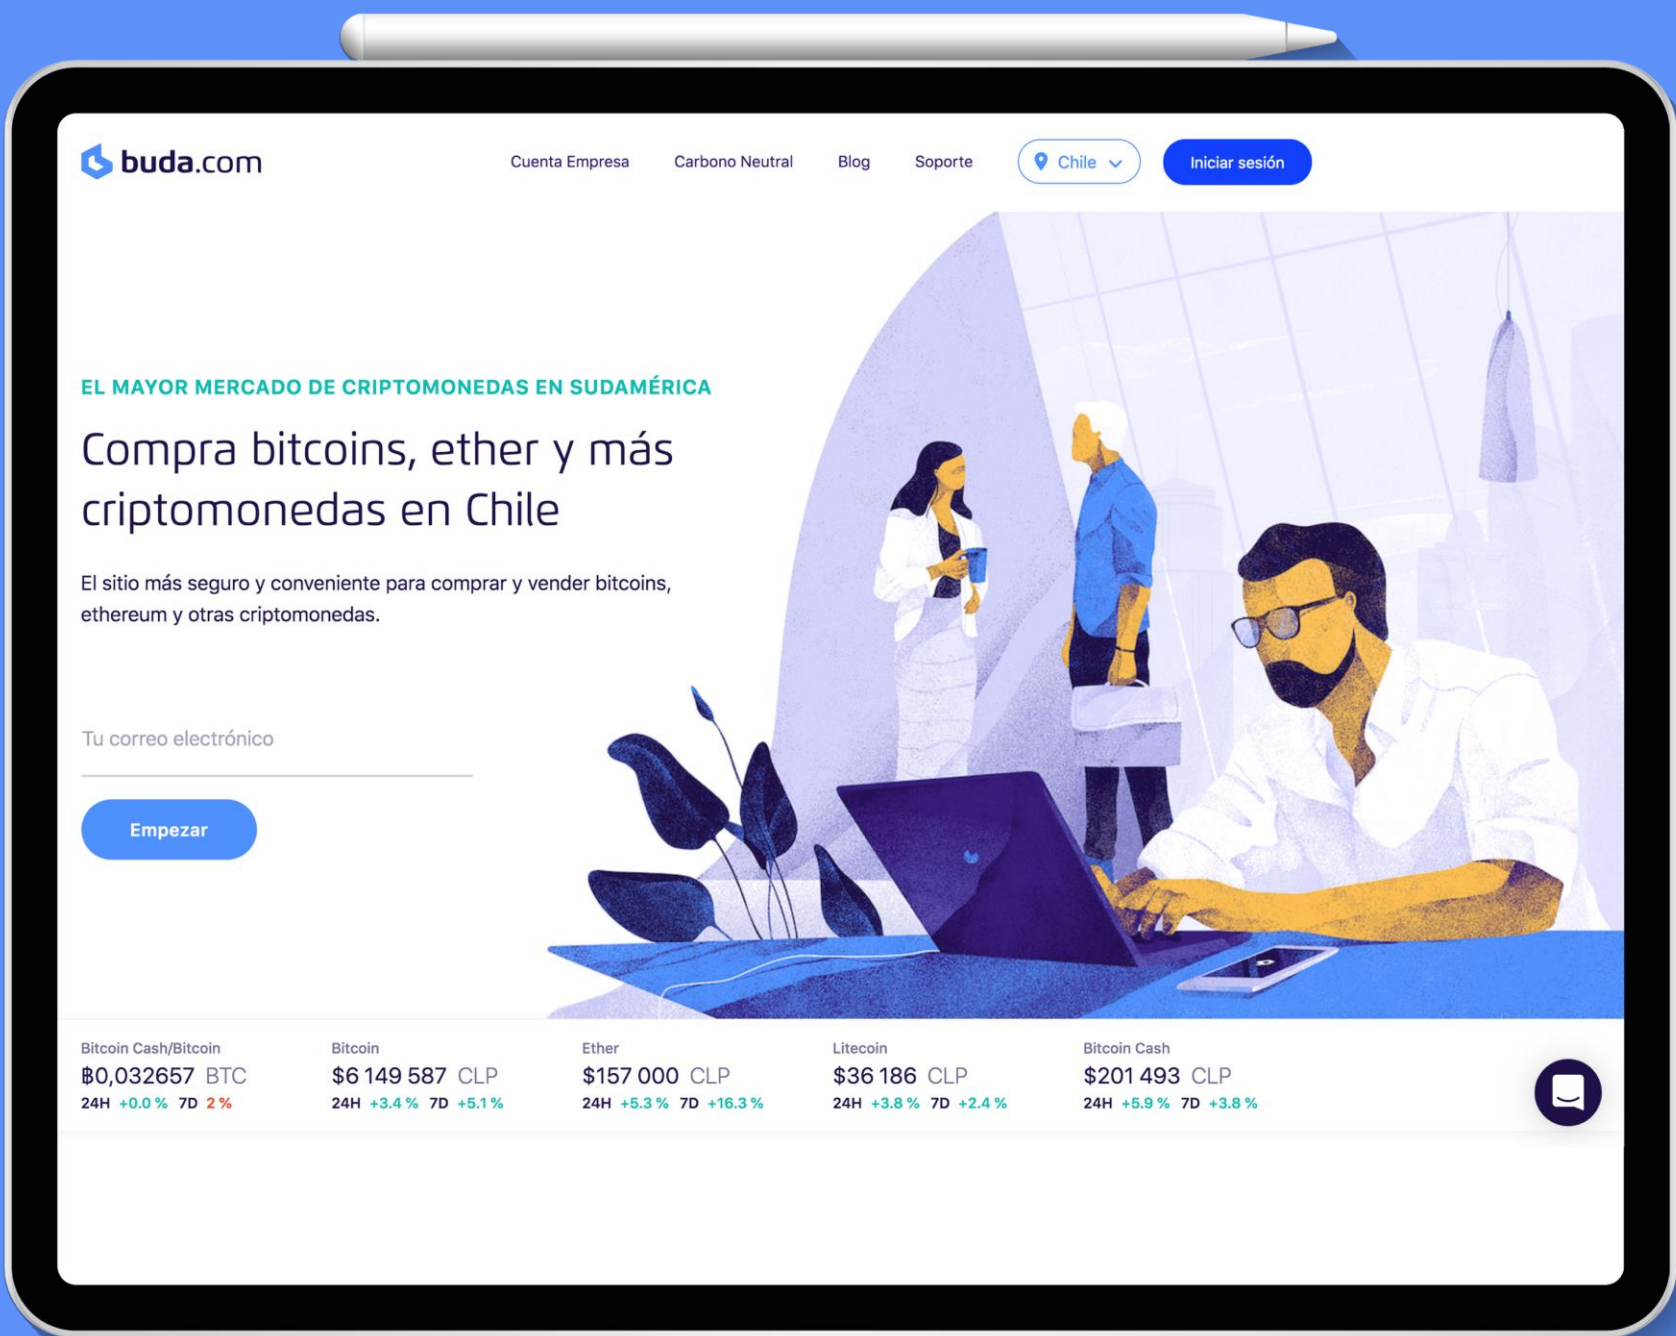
buda.com

Cuenta Empresa Carbono Neutral Blog Soporte Chile Iniciar sesión

EL MAYOR MERCADO DE CRIPTOMONEDAS EN SUDAMÉRICA

Compra bitcoins, ether y más criptomonedas en Chile

El sitio más seguro y conveniente para comprar y vender bitcoins, ethereum y otras criptomonedas.

Tu correo electrónico

Empezar

Bitcoin Cash/Bitcoin
฿0,032657 BTC
24H +0.0 % 7D 2 %

Bitcoin
$6 149 587 CLP
24H +3.4 % 7D +5.1 %

Ether
$157 000 CLP
24H +5.3 % 7D +16.3 %

Litecoin
$36 186 CLP
24H +3.8 % 7D +2.4 %

Bitcoin Cash
$201 493 CLP
24H +5.9 % 7D +3.8 %